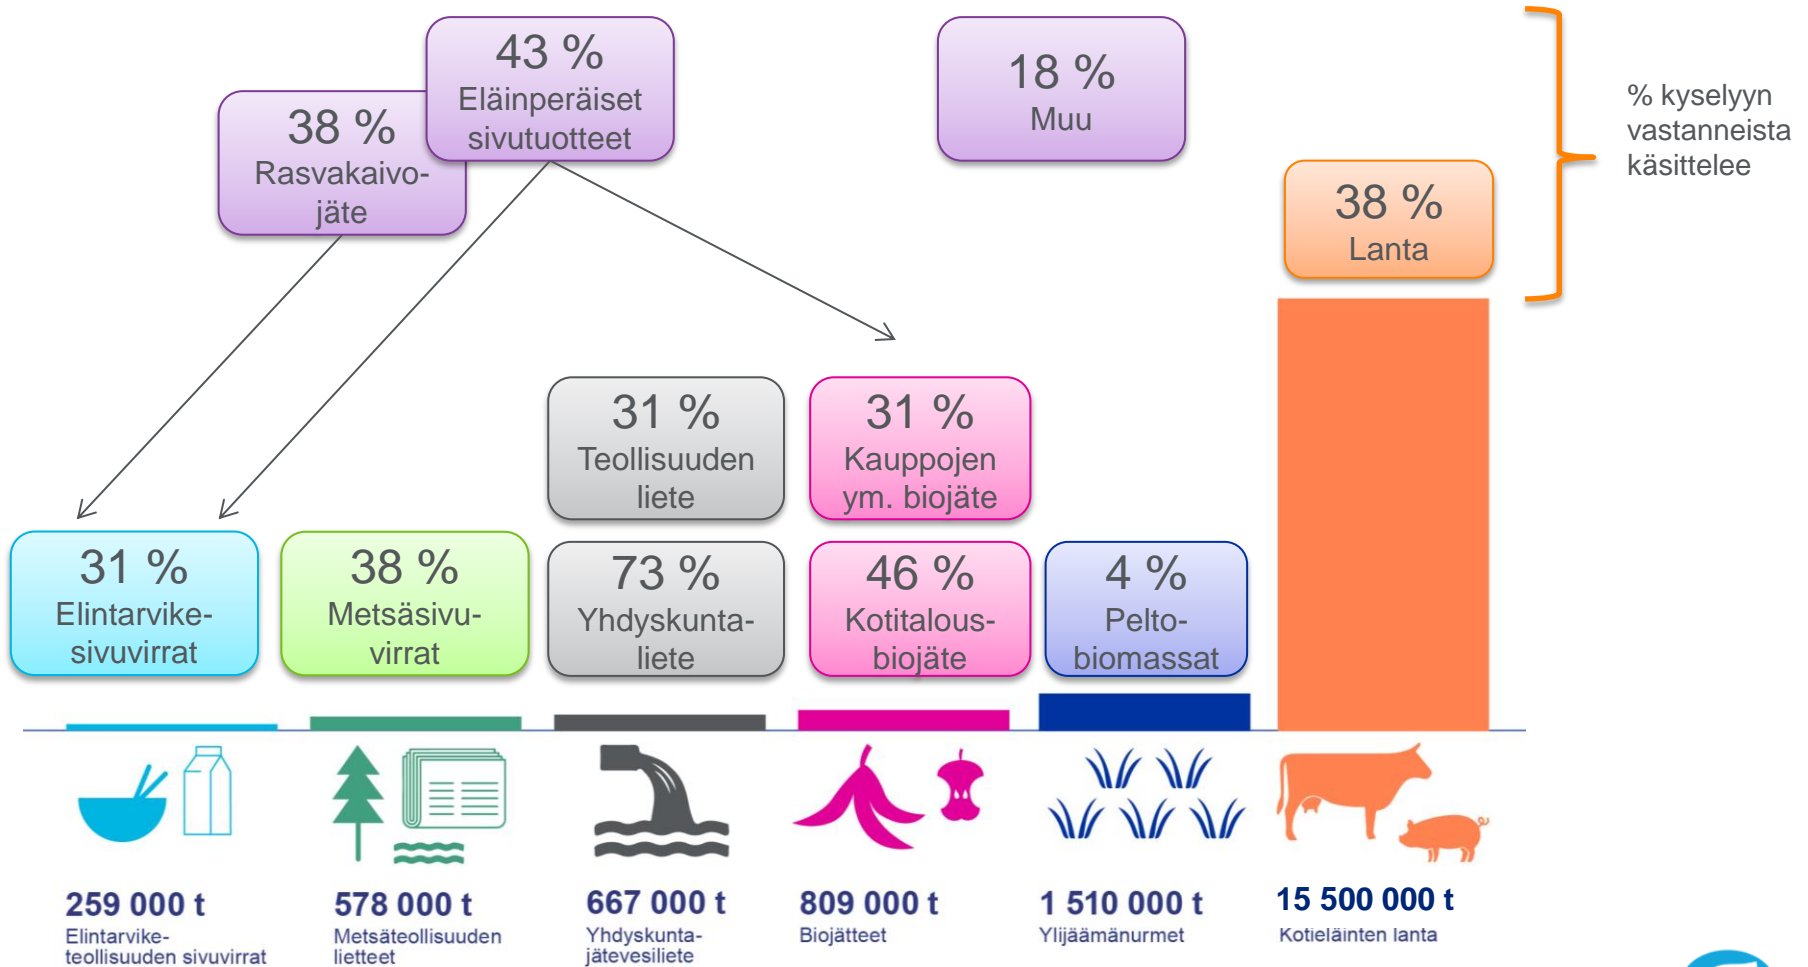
43 %
Eläinperäiset sivutuotteet

38 %
Rasvakaivojäte

18 %
Muu

% kyselyyn vastanneista käsittelee

38 %
Lanta

31 %
Teollisuuden liete

31 %
Kauppojen ym. biojäte

31 %
Elintarvikesivuvirrat

38 %
Metsäsivuvirrat

73 %
Yhdyskuntaliete

46 %
Kotitalousbiojäte

4 %
Peltobiomassat

259 000 t
Elintarviketeollisuuden sivuvirrat

578 000 t
Metsäteollisuuden lietteet

667 000 t
Yhdyskuntajätevesiliete

809 000 t
Biojätteet

1 510 000 t
Ylijäämänurmet

15 500 000 t
Kotieläinten lanta